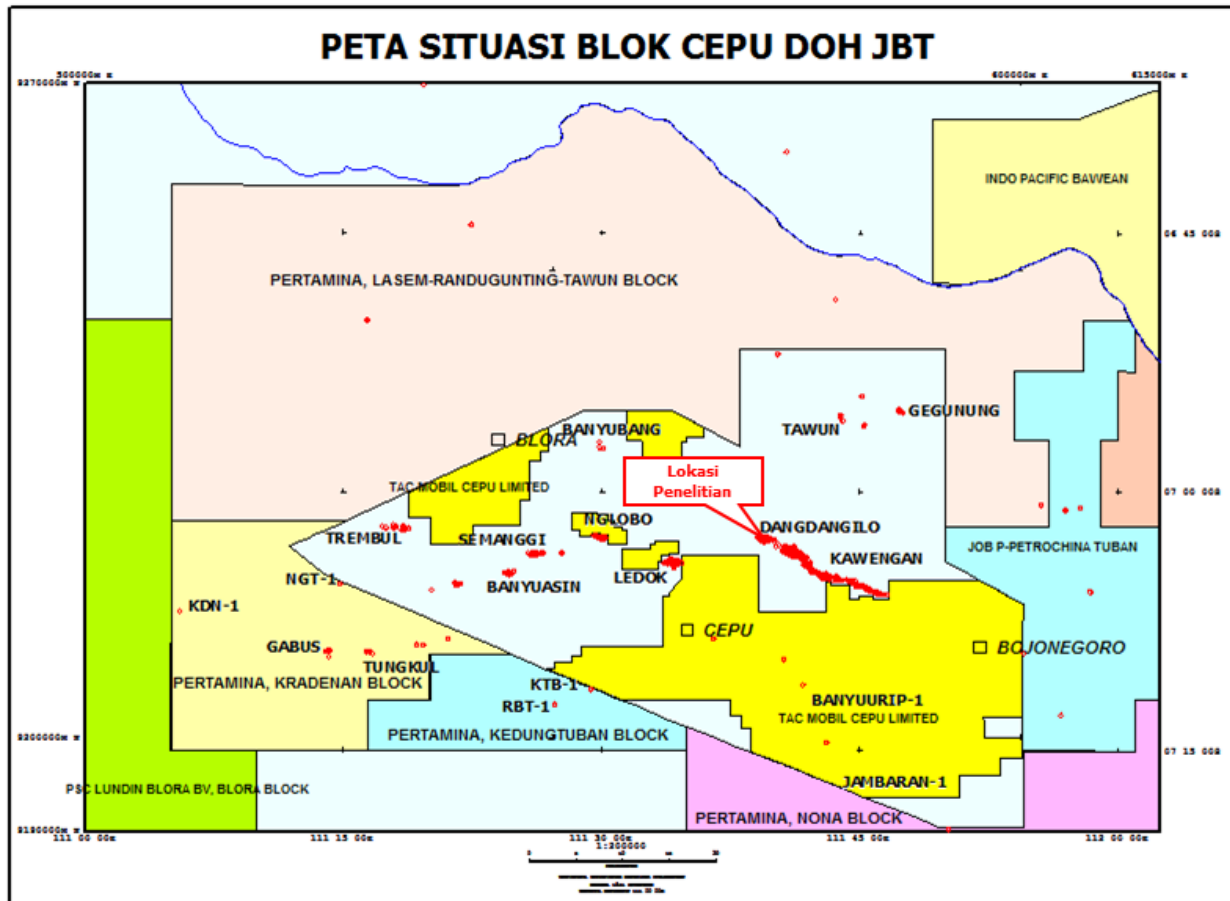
PETA SITUASI BLOK CEPU DOH JBT

500000m E
600000m E
615000m E
9270000m N

INDO PACIFIC BAWEAN

06 45 00S

PERTAMINA, LASEM-RANDUGUNTING-TAWUN BLOCK

GEGUNUNG
TAWUN
BANYUBANG
BLORA
Lokasi Penelitian
TAC MOBIL CEPU LIMITED
07 00 00S
NGLOBO
DANGDANGILO
TREMBUL
SEMANGGI
JOB P-PETROCHINA TUBAN
KAWENGAN
NGT-1
LEDOK
BANYUASIN
KDN-1
CEPU
GABUS
BOJONEGORO
TUNGKUL
PERTAMINA, KRADENAN BLOCK
KTB-1
BANYUURIP-1
RBT-1
TAC MOBIL CEPU LIMITED
9200000m N
PERTAMINA, KEDUNGTUBAN BLOCK
07 15 00S
JAMBARAN-1
PSC LUNDIN BLORA BV, BLORA BLOCK
PERTAMINA, NONA BLOCK
9190000m N
111 00 00E
111 15 00E
111 30 00E
1:200000
111 45 00E
112 00 00E
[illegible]